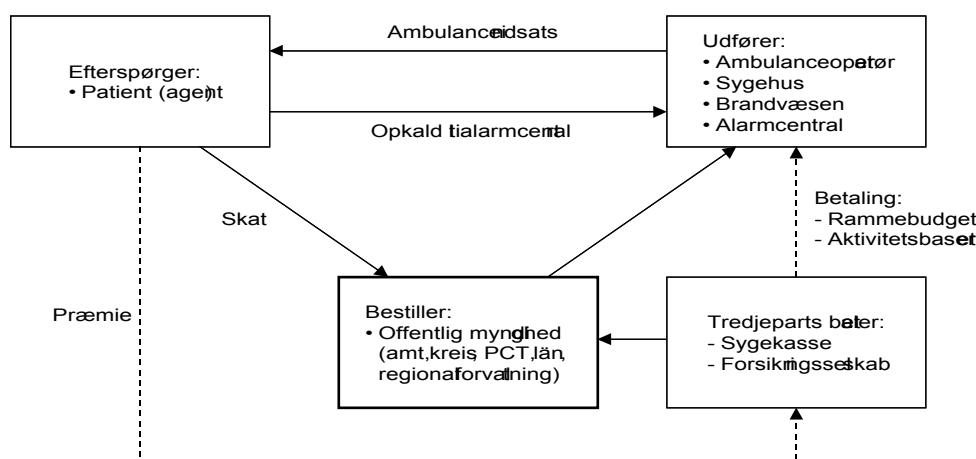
Ambulanceudsats

Efterspørger:
• Patient (agent)

Opkald til alarmcentral

Udfører:
• Ambulanceoperatør
• Sygehus
• Brandvæsen
• Alarmcentral

Skat

Betaling:
- Rammebudget
- Aktivitetsbaseret

Præmie

Bestiller:
• Offentlig myndighed (amt, kreis, PCT, län, regionalforvaltning)

Tredjeparts betaler:
- Sygekasse
- Forsikringsselskab